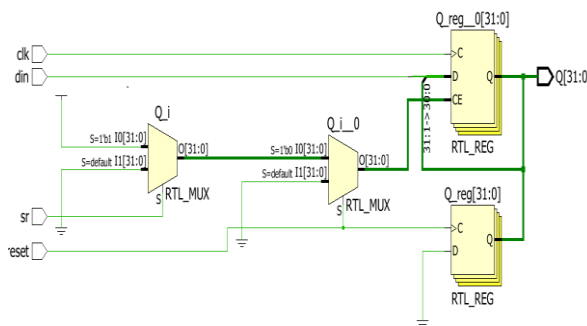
Q_reg__0[31:0]

clk

din

C

D

Q

Q[31:0

CE

Q_i

Q_i__0

S=1'b1 I0[31:0]

S=default I1[31:0]

O[31:0]

S=1'b0 I0[31:0]

S=default I1[31:0]

O[31:0]

31:1->30:0

RTL_REG

RTL_MUX

RTL_MUX

S

S

sr

Q_reg[31:0]

reset

C

Q

D

RTL_REG